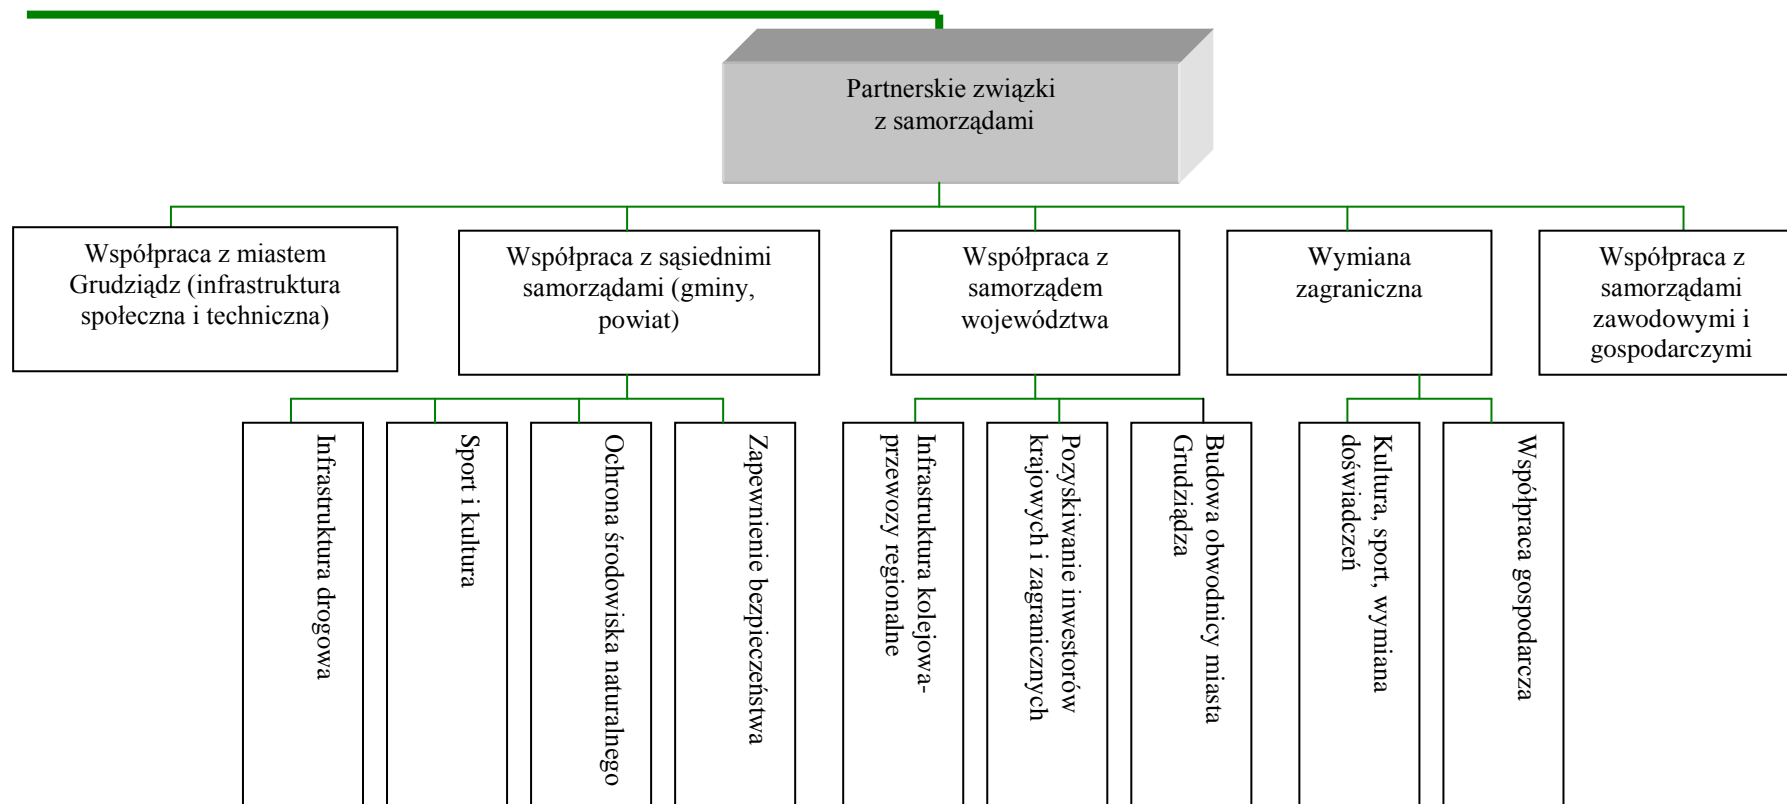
Partnerskie związki z samorządami

Współpraca z miastem Grudziądz (infrastruktura społeczna i techniczna)

Współpraca z sąsiednimi samorządami (gminy, powiat)

Współpraca z samorządem województwa

Wymiana zagraniczna

Współpraca z samorządami zawodowymi i gospodarczymi

Infrastruktura drogowa

Sport i kultura

Ochrona środowiska naturalnego

Zapewnienie bezpieczeństwa

Infrastruktura kolejowa-przewozy regionalne

Pozyskiwanie inwestorów krajowych i zagranicznych

Budowa obwodnicy miasta Grudziądza

Kultura, sport, wymiana doświadczeń

Współpraca gospodarcza